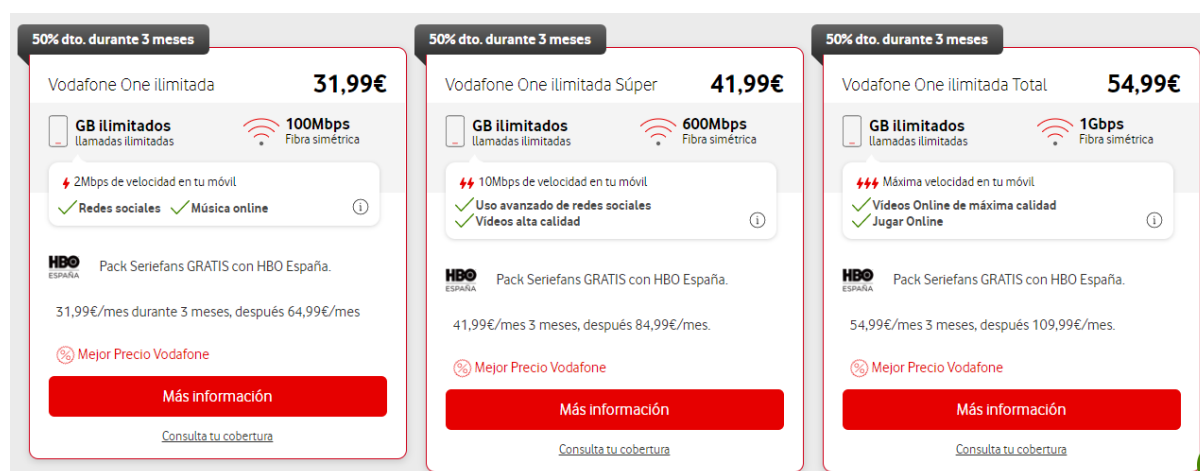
50% dto. durante 3 meses

Vodafone One ilimitada 31,99€

GB ilimitados
llamadas ilimitadas

100Mbps
Fibra simétrica

2Mbps de velocidad en tu móvil
Redes sociales Música online

HBO ESPAÑA Pack Seriefans GRATIS con HBO España.

31,99€/mes durante 3 meses, después 64,99€/mes

Mejor Precio Vodafone

Más información

Consulta tu cobertura

50% dto. durante 3 meses

Vodafone One ilimitada Súper 41,99€

GB ilimitados
llamadas ilimitadas

600Mbps
Fibra simétrica

10Mbps de velocidad en tu móvil
Uso avanzado de redes sociales
Vídeos alta calidad

HBO ESPAÑA Pack Seriefans GRATIS con HBO España.

41,99€/mes 3 meses, después 84,99€/mes.

Mejor Precio Vodafone

Más información

Consulta tu cobertura

50% dto. durante 3 meses

Vodafone One ilimitada Total 54,99€

GB ilimitados
llamadas ilimitadas

1Gbps
Fibra simétrica

Máxima velocidad en tu móvil
Vídeos Online de máxima calidad
Jugar Online

HBO ESPAÑA Pack Seriefans GRATIS con HBO España.

54,99€/mes 3 meses, después 109,99€/mes.

Mejor Precio Vodafone

Más información

Consulta tu cobertura